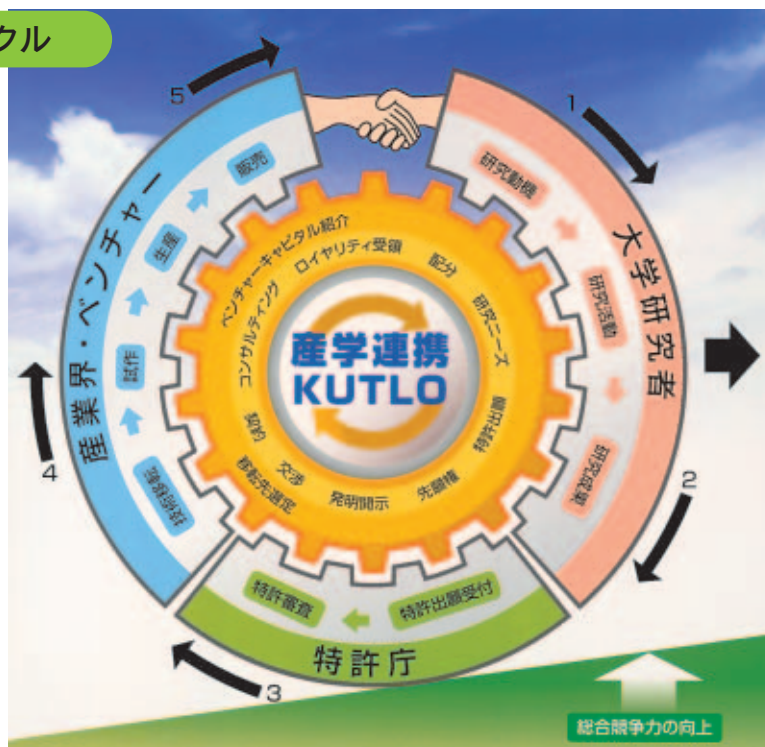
クル

5

1

研究動機

研究活動

研究成果

大学研究者

2

特許出願受付

特許審査

特許庁

3

4

技術移転

試作

生産

販売

産業界・ベンチャー

ベンチャーキャピタル紹介

ロイヤリティ受領

配分

研究ニーズ

特許出願

先願権

発明開示

交渉

移転先選定

契約

コンサルティング

産学連携
KUTLO

総合競争力の向上